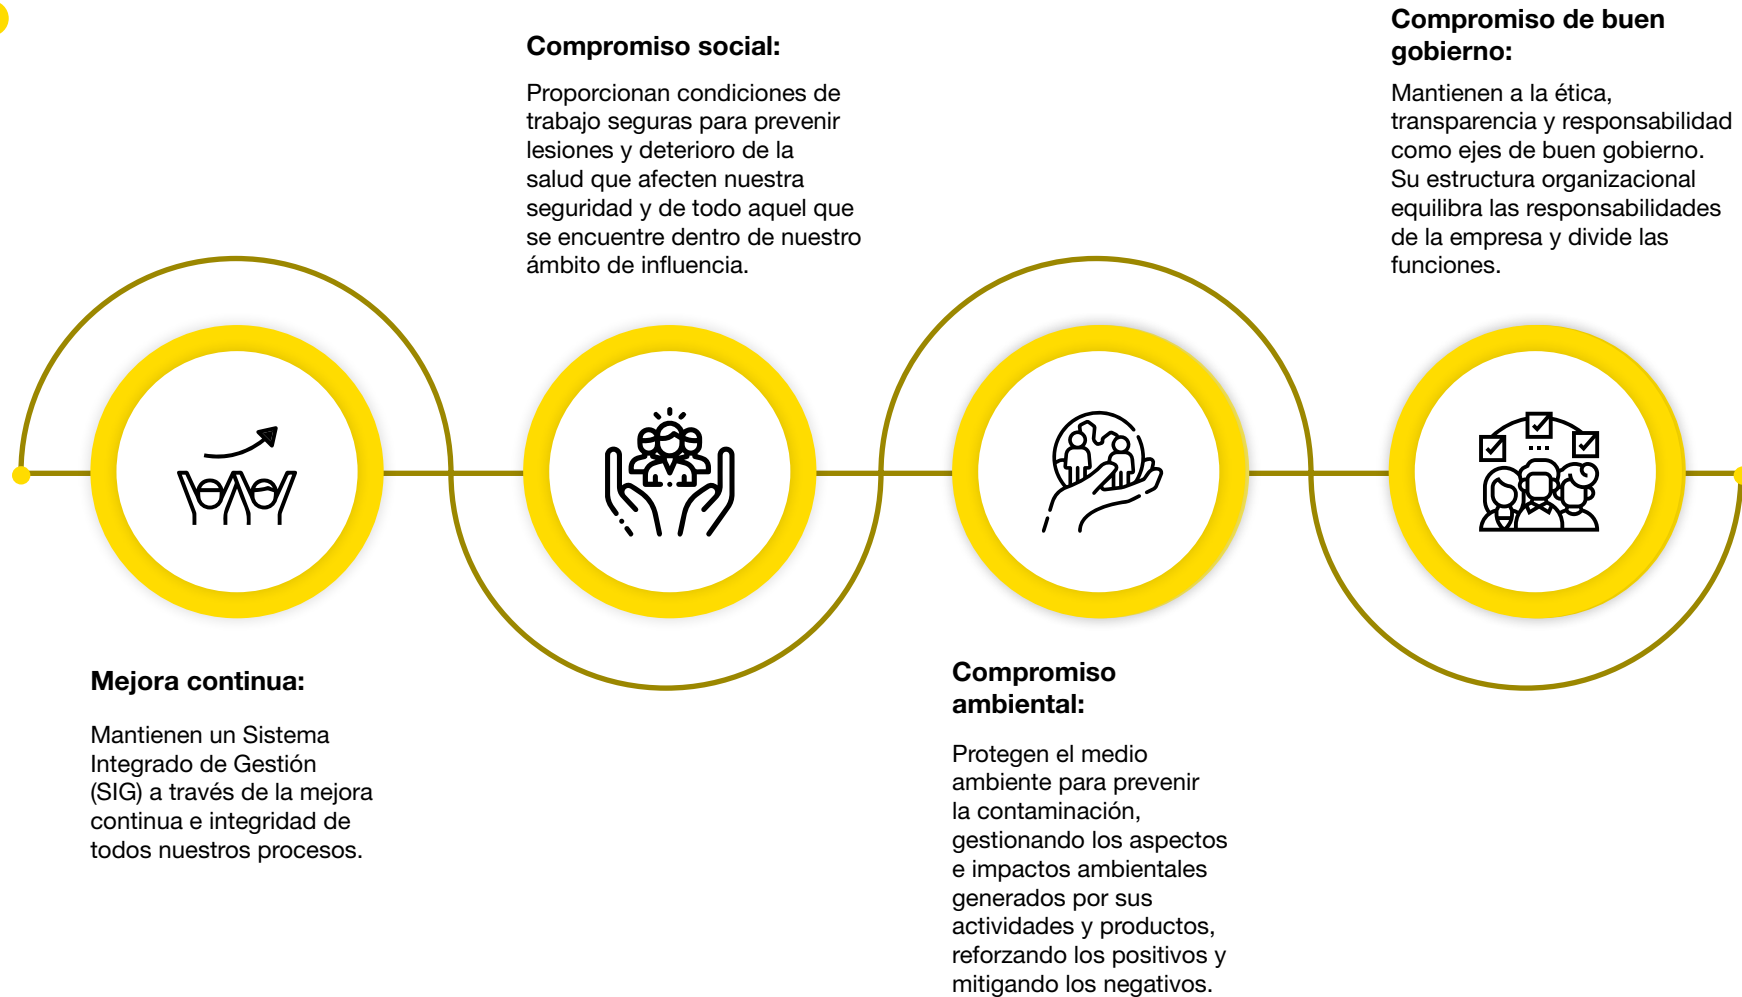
Compromiso social:

Proporcionan condiciones de trabajo seguras para prevenir lesiones y deterioro de la salud que afecten nuestra seguridad y de todo aquel que se encuentre dentro de nuestro ámbito de influencia.

Compromiso de buen gobierno:

Mantienen a la ética, transparencia y responsabilidad como ejes de buen gobierno. Su estructura organizacional equilibra las responsabilidades de la empresa y divide las funciones.

Mejora continua:

Mantienen un Sistema Integrado de Gestión (SIG) a través de la mejora continua e integridad de todos nuestros procesos.

Compromiso ambiental:

Protegen el medio ambiente para prevenir la contaminación, gestionando los aspectos e impactos ambientales generados por sus actividades y productos, reforzando los positivos y mitigando los negativos.